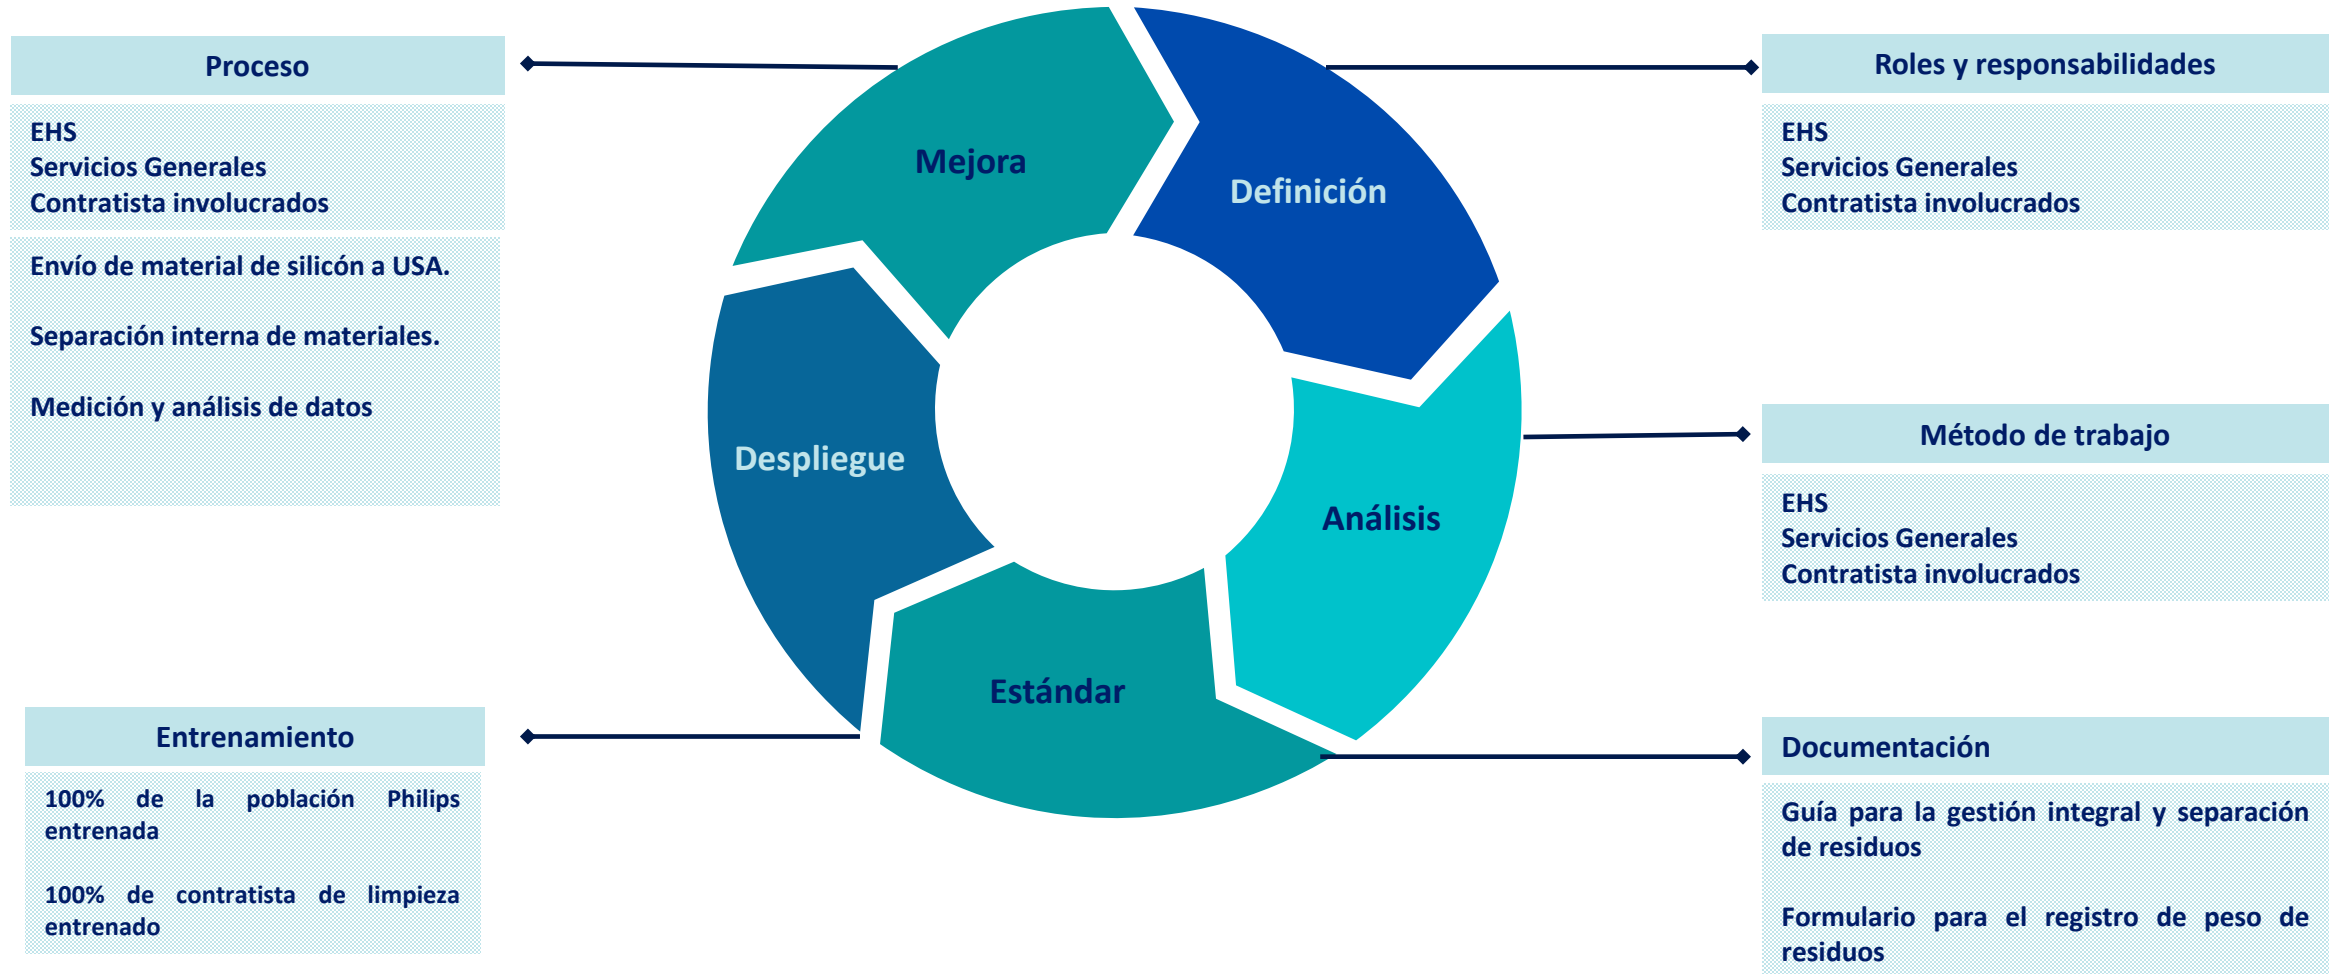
Proceso

EHS
Servicios Generales
Contratista involucrados

Envío de material de silicón a USA.

Separación interna de materiales.

Medición y análisis de datos

Mejora

Definición

Despliegue

Análisis

Estándar

Roles y responsabilidades

EHS
Servicios Generales
Contratista involucrados

Método de trabajo

EHS
Servicios Generales
Contratista involucrados

Entrenamiento

100% de la población Philips entrenada

100% de contratista de limpieza entrenado

Documentación

Guía para la gestión integral y separación de residuos

Formulario para el registro de peso de residuos